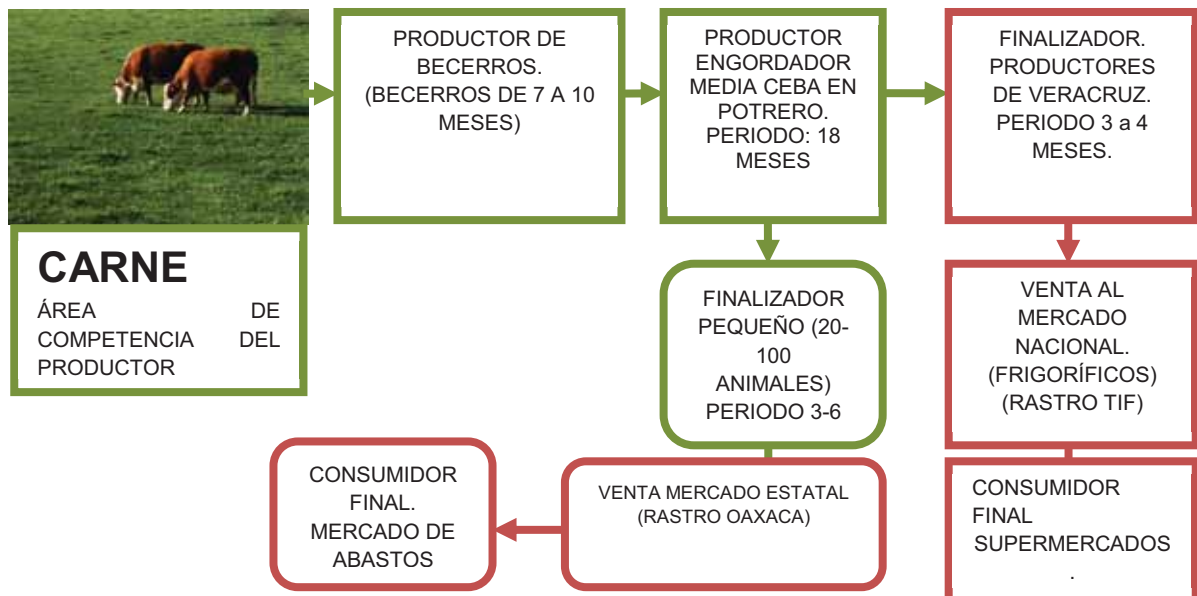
CARNE
ÁREA DE COMPETENCIA DEL PRODUCTOR

PRODUCTOR DE BECERROS. (BECERROS DE 7 A 10 MESES)

PRODUCTOR ENGORDADOR MEDIA CEBA EN POTRERO. PERIODO: 18 MESES

FINALIZADOR. PRODUCTORES DE VERACRUZ. PERIODO 3 a 4 MESES.

FINALIZADOR PEQUEÑO (20-100 ANIMALES) PERIODO 3-6

VENTA AL MERCADO NACIONAL. (FRIGORÍFICOS) (RASTRO TIF)

CONSUMIDOR FINAL. MERCADO DE ABASTOS

VENTA MERCADO ESTATAL (RASTRO OAXACA)

CONSUMIDOR FINAL SUPERMERCADOS
.